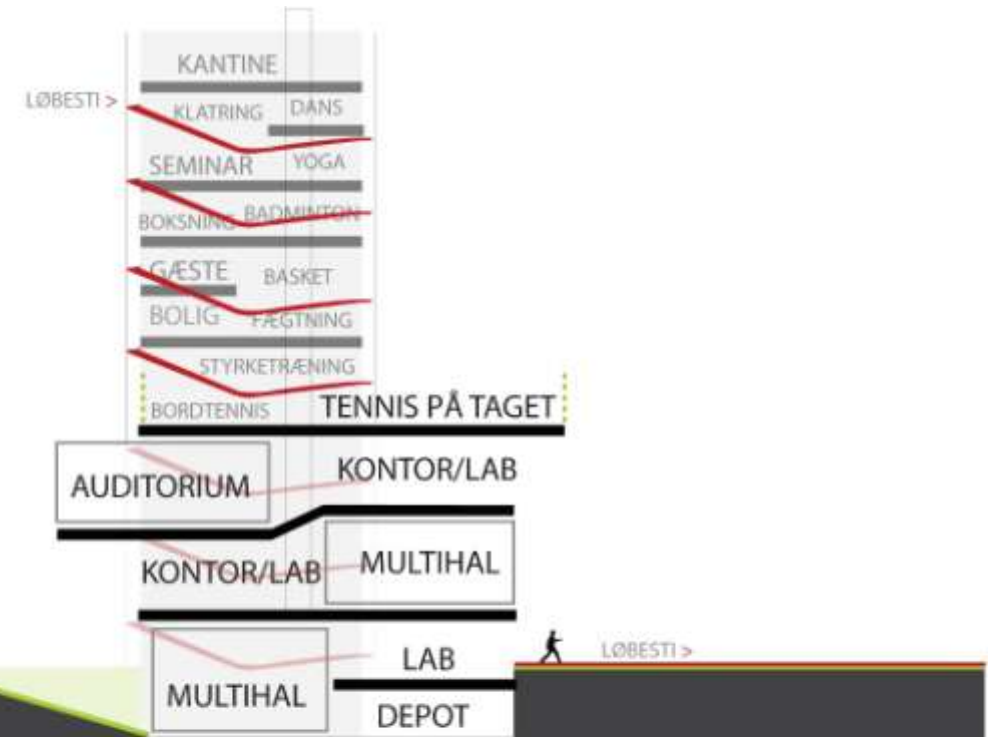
KANTINE

LØBESTI >

KLATRING

DANS

SEMINAR

YOGA

BOKSNING

BADMINTON

GÆSTE

BASKET

BOLIG

FÆGTNING

STYRKETRÆNING

BORDTENNIS

TENNIS PÅ TAGET

AUDITORIUM

KONTOR/LAB

KONTOR/LAB

MULTIHAL

LAB

LØBESTI >

MULTIHAL

DEPOT